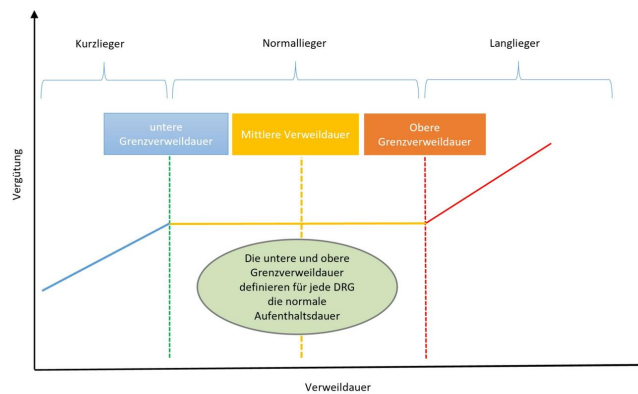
Kurzlieger

Normallieger

Langlieger

untere Grenzverweildauer

Mittlere Verweildauer

Obere Grenzverweildauer

Vergütung

Die untere und obere Grenzverweildauer definieren für jede DRG die normale Aufenthaltsdauer

Verweildauer